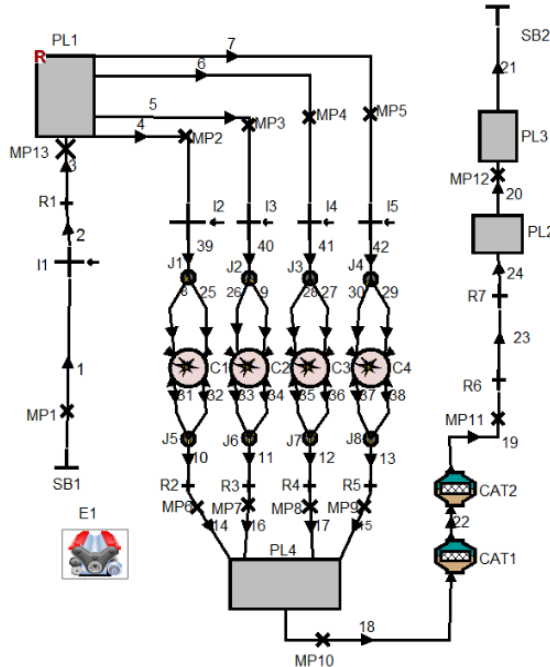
PL1
R
7
6
5
4
MP2
MP3
MP4
MP5
MP13
3
R1
2
I1
I2
I3
I4
I5
39
40
41
42
J1
J2
J3
J4
8
25
26
9
28
27
30
29
C1
C2
C3
C4
31
32
33
34
35
36
37
38
J5
J6
J7
J8
10
11
12
13
R2
R3
R4
R5
MP6
MP7
MP8
MP9
14
16
17
15
1
MP1
SB1
E1
PL4
MP10
18
SB2
21
PL3
MP12
20
PL2
24
R7
23
R6
MP11
19
CAT2
22
CAT1